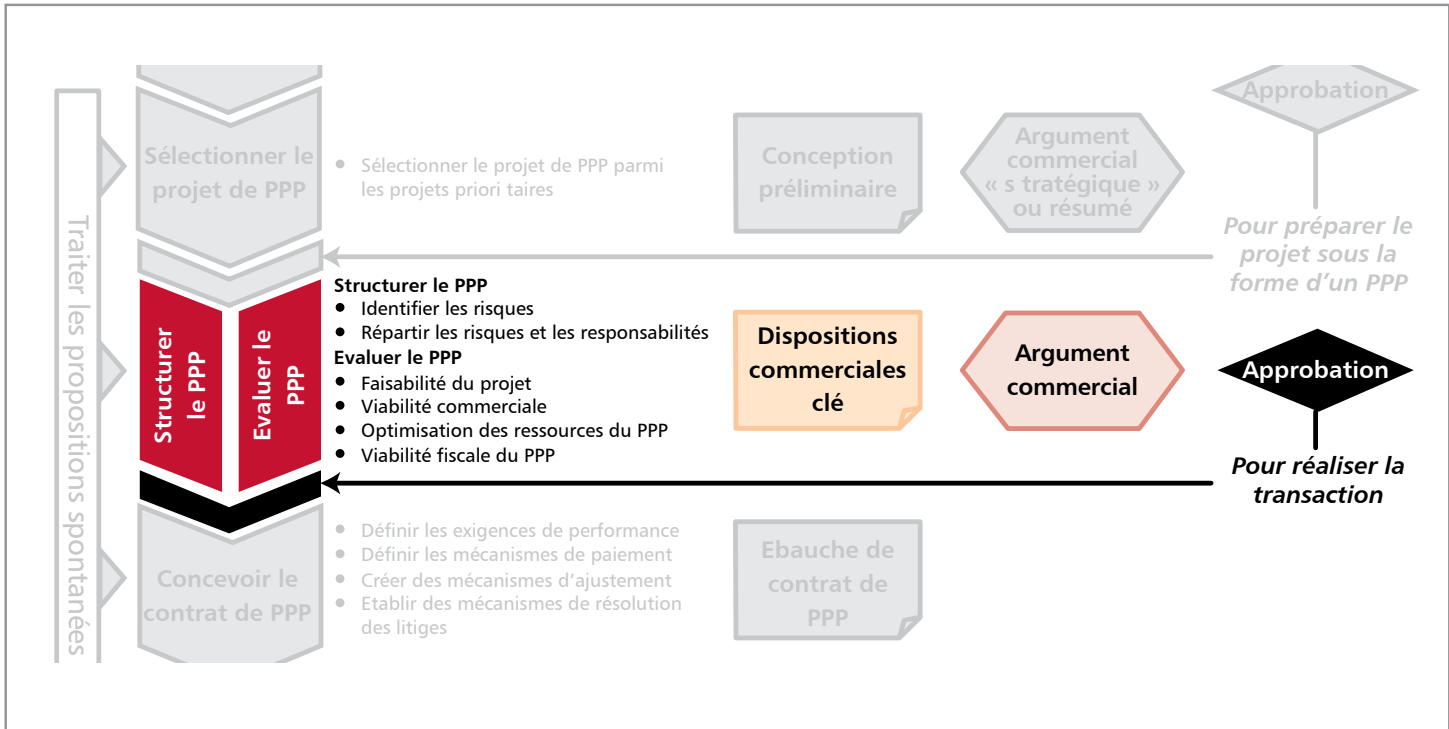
Traiter les propositions spontanées

Sélectionner le projet de PPP

• Sélectionner le projet de PPP parmi les projets priori taires

Conception préliminaire

Argument commercial « s tratégique » ou résumé

Approbation

Pour préparer le projet sous la forme d'un PPP

Structurer le PPP

Evaluer le PPP

Structurer le PPP
• Identifier les risques
• Répartir les risques et les responsabilités
Evaluer le PPP
• Faisabilité du projet
• Viabilité commerciale
• Optimisation des ressources du PPP
• Viabilité fiscale du PPP

Dispositions commerciales clé

Argument commercial

Approbation

Pour réaliser la transaction

Concevoir le contrat de PPP

• Définir les exigences de performance
• Définir les mécanismes de paiement
• Créer des mécanismes d'ajustement
• Etablir des mécanismes de résolution des litiges

Ebauche de contrat de PPP